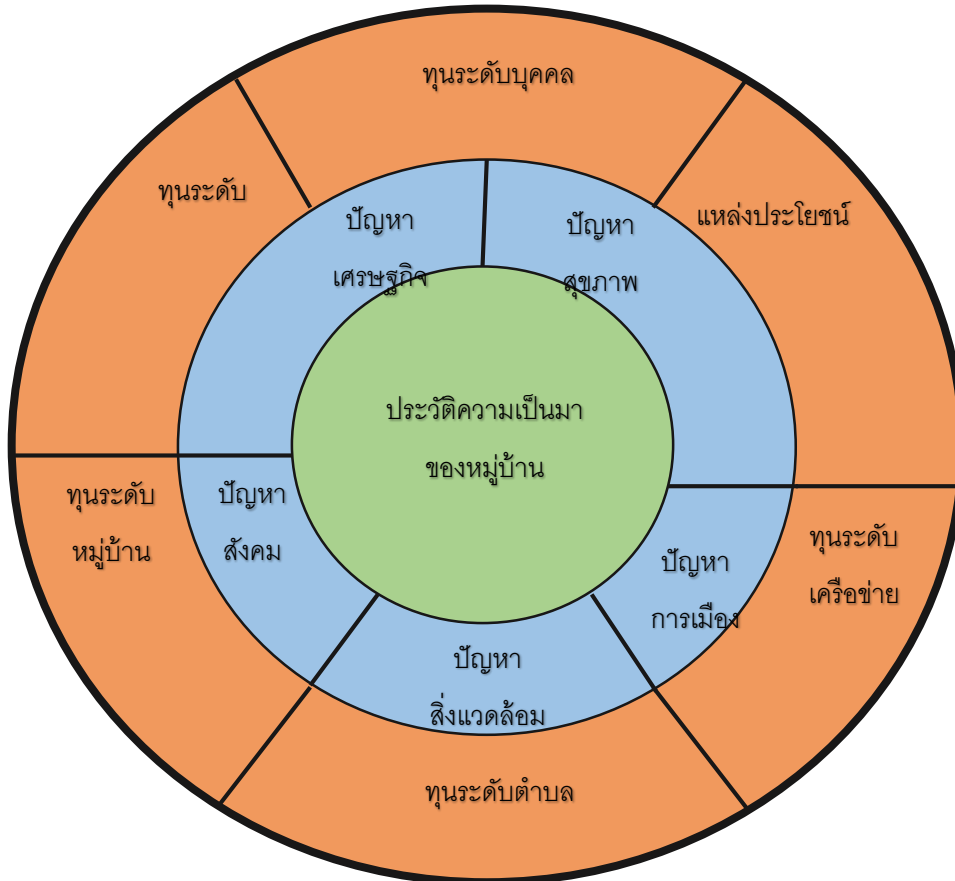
ทุนระดับบุคคล

ทุนระดับ

แหล่งประโยชน์

ปัญหา
เศรษฐกิจ

ปัญหา
สุขภาพ

ประวัติความเป็นมา
ของหมู่บ้าน

ทุนระดับ
หมู่บ้าน

ปัญหา
สังคม

ปัญหา
การเมือง

ทุนระดับ
เครือข่าย

ปัญหา
สิ่งแวดล้อม

ทุนระดับตำบล